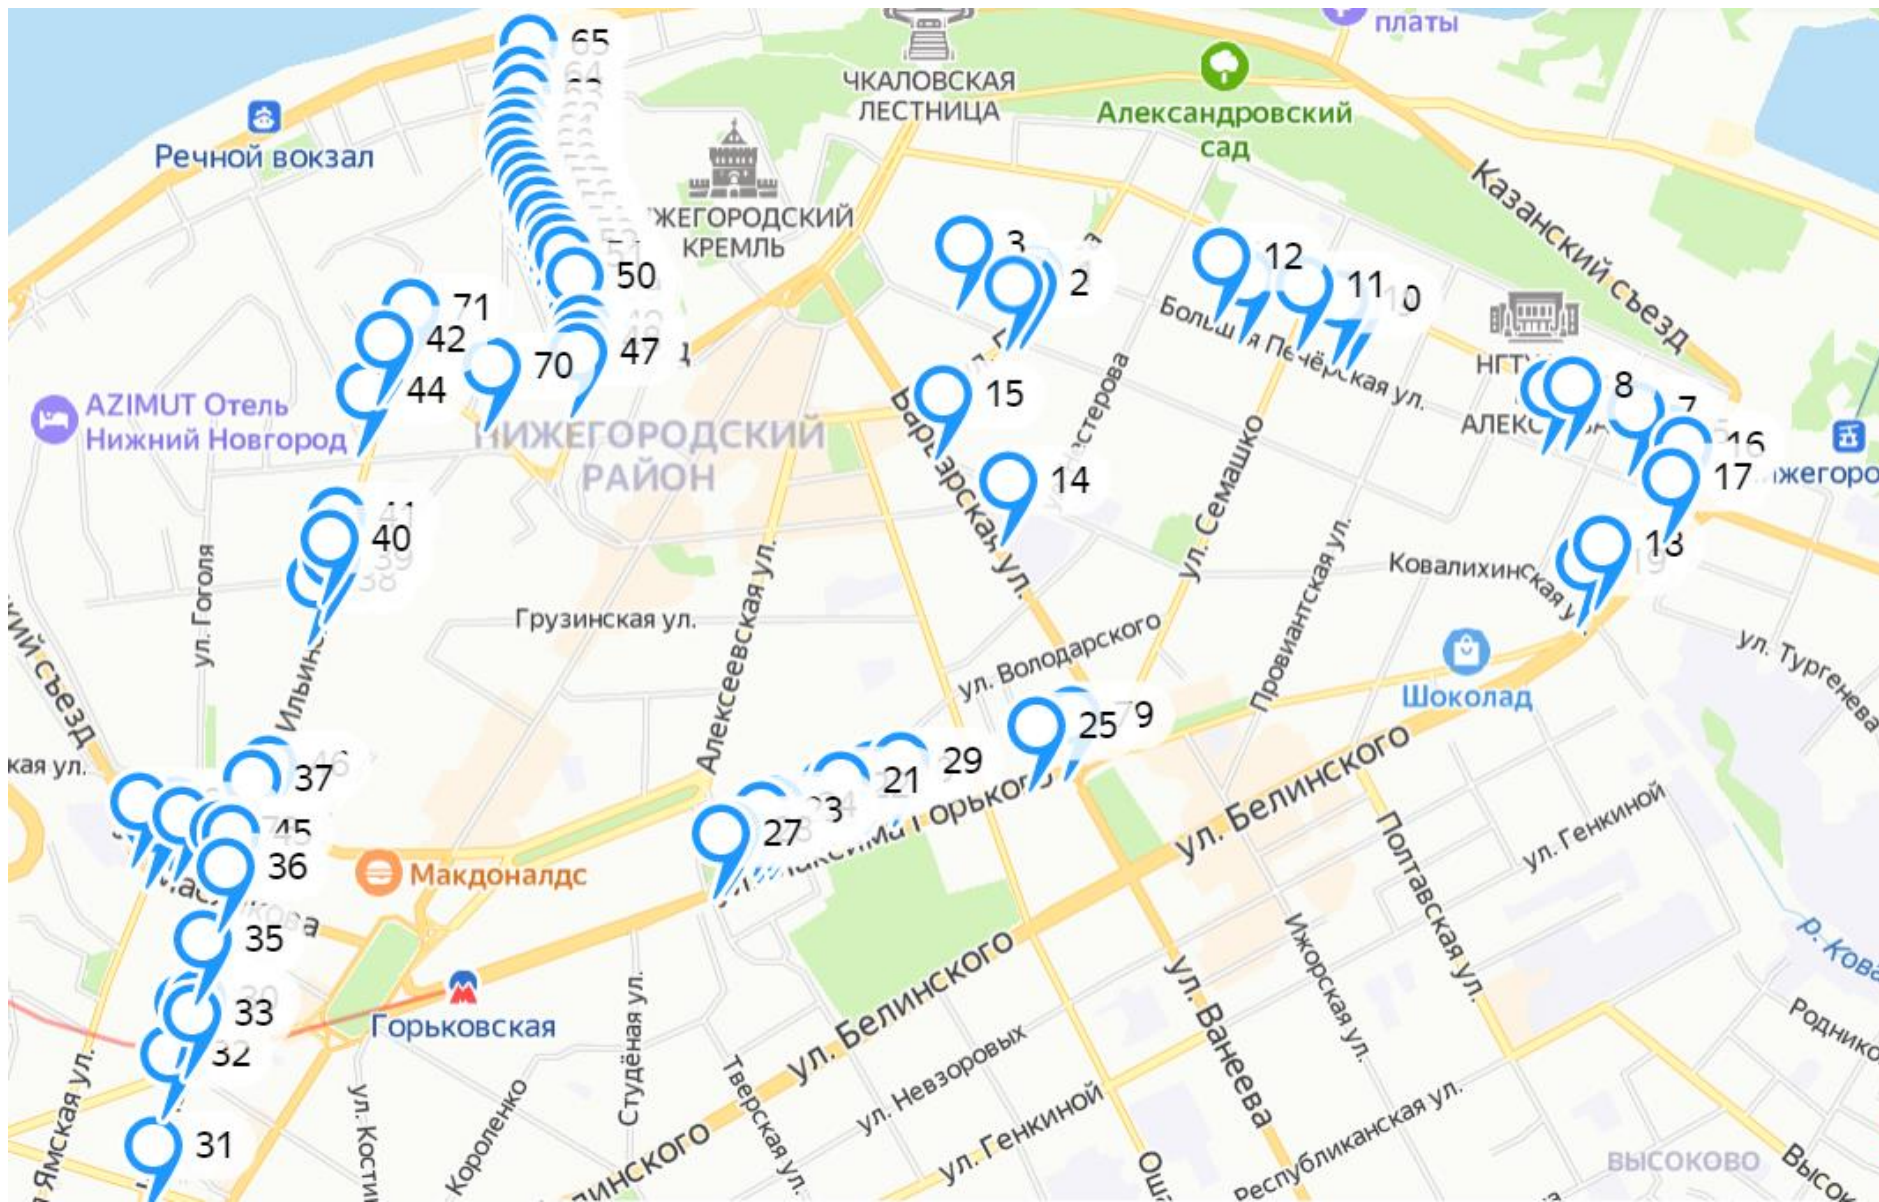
платы
ЧКАЛОВСКАЯ ЛЕСТНИЦА
Александровский сад
Речной вокзал
65
НИЖЕГОРОДСКИЙ КРЕМЛЬ
Казанский съезд
3
2
12
11
10
50
71
42
47
70
44
Большая Печёрская ул.
НГТУ
АЛЕКС
8
7
16
17
15
AZIMUT Отель Нижний Новгород
НИЖЕГОРОДСКИЙ РАЙОН
Варварская ул.
14
Нижегоро
41
40
39
38
ул. Семашко
13
Ковалихинская ул.
ул. Гоголя
Грузинская ул.
Алексеевская ул.
Провиантская ул.
Ильинская ул.
ул. Володарского
Шоколад
ул. Тургенева
25
9
Казанский съезд
кая ул.
46
37
29
21
23
27
ул. Максима Горького
ул. Белинского
45
36
Макдоналдс
ул. Генкиной
35
Полтавская ул.
р. Кова
33
Горьковская
32
ул. Белинского
Студёная ул.
Ижорская ул.
ул. Ванеева
Родниковая
Ямская ул.
ул. Невзоровых
31
ул. Костина
Короленко
Тверская ул.
ул. Генкиной
Республиканская ул.
ВЫСОКОВО
Белинского
Высок